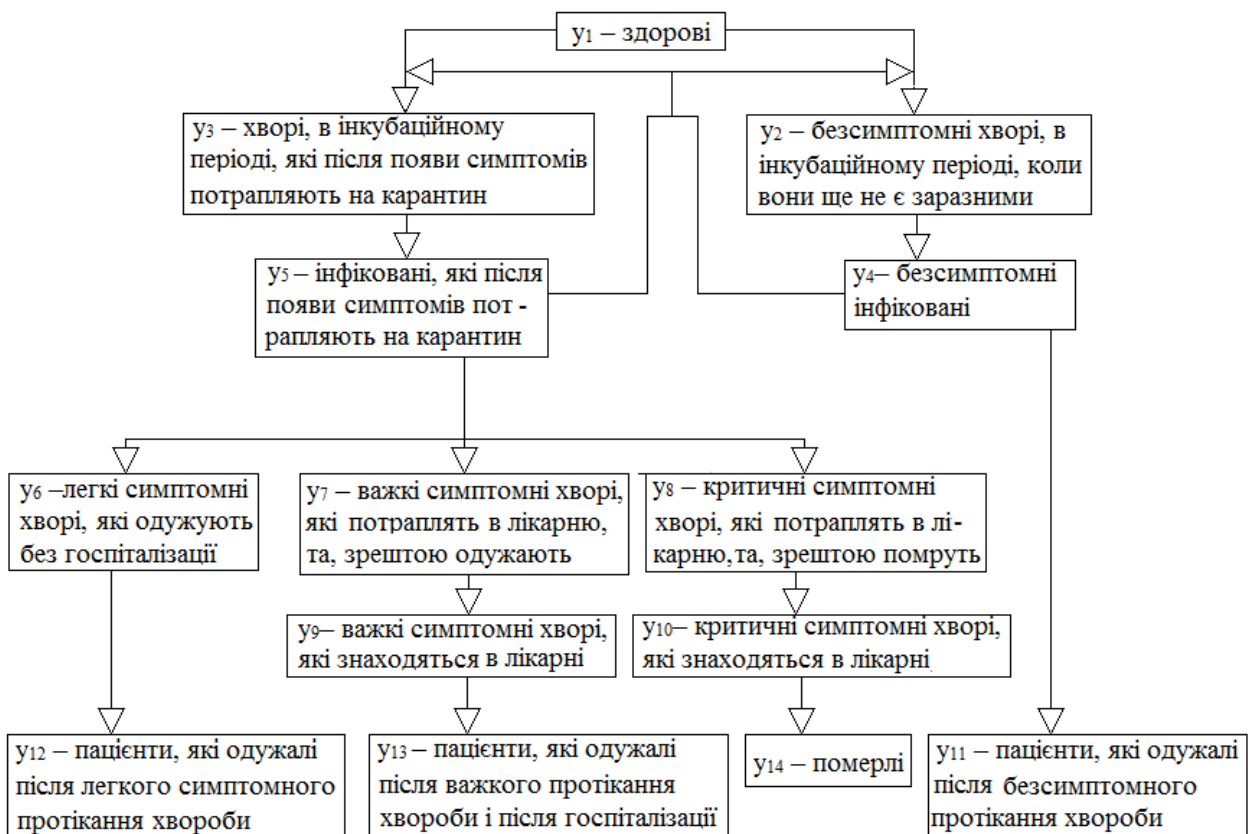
$y_1$ – здорові

$y_3$ – хворі, в інкубаційному періоді, які після появи симптомів потрапляють на карантин

$y_2$ – безсимптомні хворі, в інкубаційному періоді, коли вони ще не є заразними

$y_5$ – інфіковані, які після появи симптомів потрапляють на карантин

$y_4$– безсимптомні інфіковані

$y_6$ –легкі симптомні хворі, які одужують без госпіталізації

$y_7$ – важкі симптомні хворі, які потраплять в лікарню, та, зрештою одужають

$y_8$ – критичні симптомні хворі, які потраплять в лікарню,та, зрештою помруть

$y_9$– важкі симптомні хворі, які знаходяться в лікарні

$y_{10}$– критичні симптомні хворі, які знаходяться в лікарні

$y_{12}$ – пацієнти, які одужалі після легкого симптомного протікання хвороби

$y_{13}$ – пацієнти, які одужалі після важкого протікання хвороби і після госпіталізації

$y_{14}$ – померлі

$y_{11}$ – пацієнти, які одужалі після безсимптомного протікання хвороби